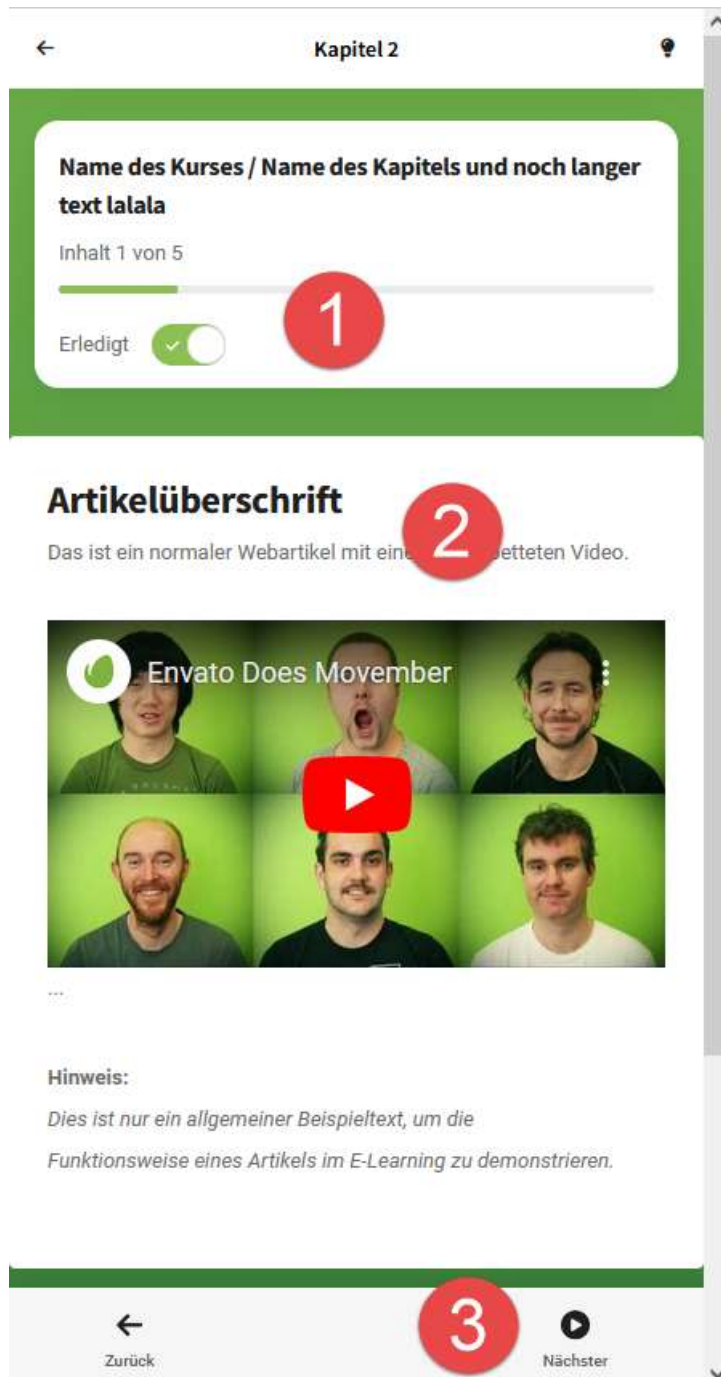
←
Kapitel 2

Name des Kurses / Name des Kapitels und noch langer text lalala

Inhalt 1 von 5

1

Erledigt

Artikelüberschrift

2

Das ist ein normaler Webartikel mit ein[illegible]etteten Video.

Envato Does Movember

...

Hinweis:

*Dies ist nur ein allgemeiner Beispieltext, um die Funktionsweise eines Artikels im E-Learning zu demonstrieren.*

←
Zurück

3

Nächster